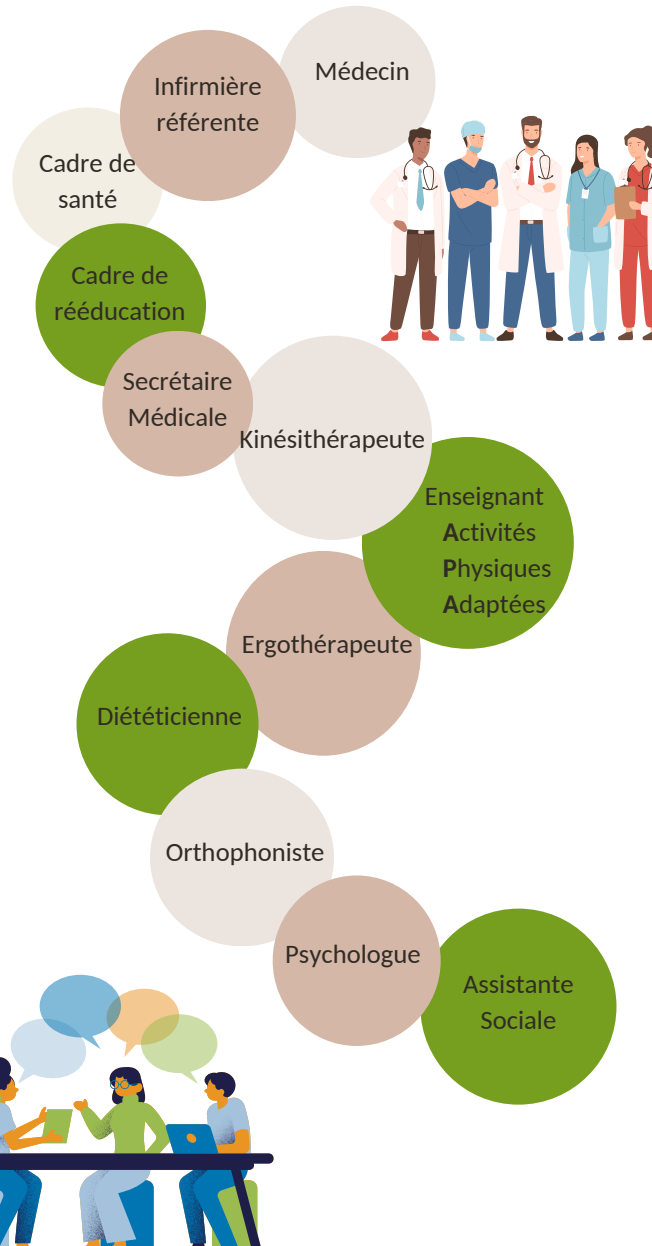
Médecin

Infirmière référente

Cadre de santé

Cadre de rééducation

Secrétaire Médicale

Kinésithérapeute

Enseignant Activités Physiques Adaptées

Ergothérapeute

Diététicienne

Orthophoniste

Psychologue

Assistante Sociale